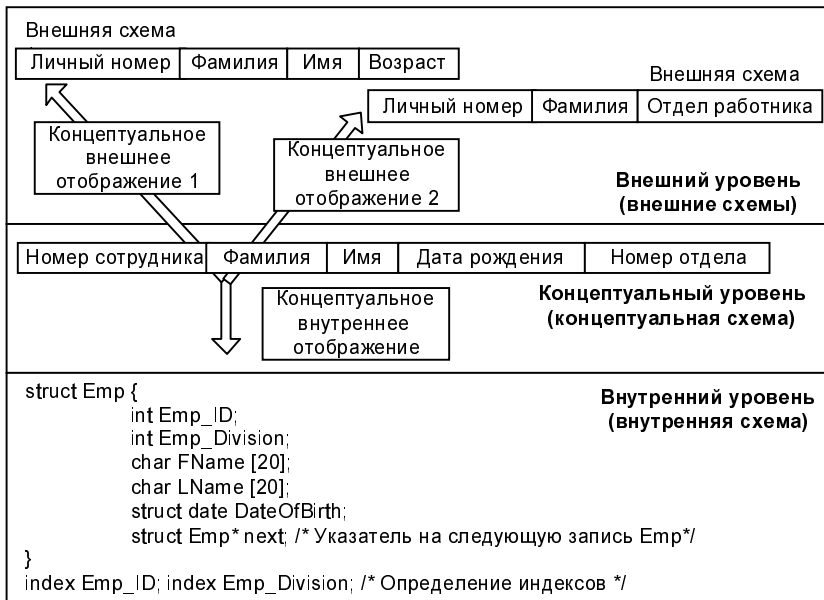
Внешняя схема

| Личный номер | Фамилия | Имя | Возраст |
|---|---|---|---|

Внешняя схема

| Личный номер | Фамилия | Отдел работника |
|---|---|---|

Концептуальное внешнее отображение 1

Концептуальное внешнее отображение 2

Внешний уровень (внешние схемы)

| Номер сотрудника | Фамилия | Имя | Дата рождения | Номер отдела |
|---|---|---|---|---|

Концептуальное внутреннее отображение

Концептуальный уровень (концептуальная схема)

Внутренний уровень (внутренняя схема)

struct Emp {
int Emp_ID;
int Emp_Division;
char FName [20];
char LName [20];
struct date DateOfBirth;
struct Emp* next; /* Указатель на следующую запись Emp*/
}
index Emp_ID; index Emp_Division; /* Определение индексов */